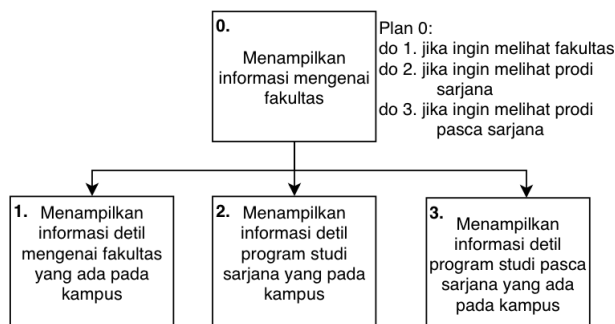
0.

Menampilkan informasi mengenai fakultas

Plan 0:
do 1. jika ingin melihat fakultas
do 2. jika ingin melihat prodi sarjana
do 3. jika ingin melihat prodi pasca sarjana

1. Menampilkan informasi detil mengenai fakultas yang ada pada kampus

2. Menampilkan informasi detil program studi sarjana yang pada kampus

3. Menampilkan informasi detil program studi pasca sarjana yang ada pada kampus